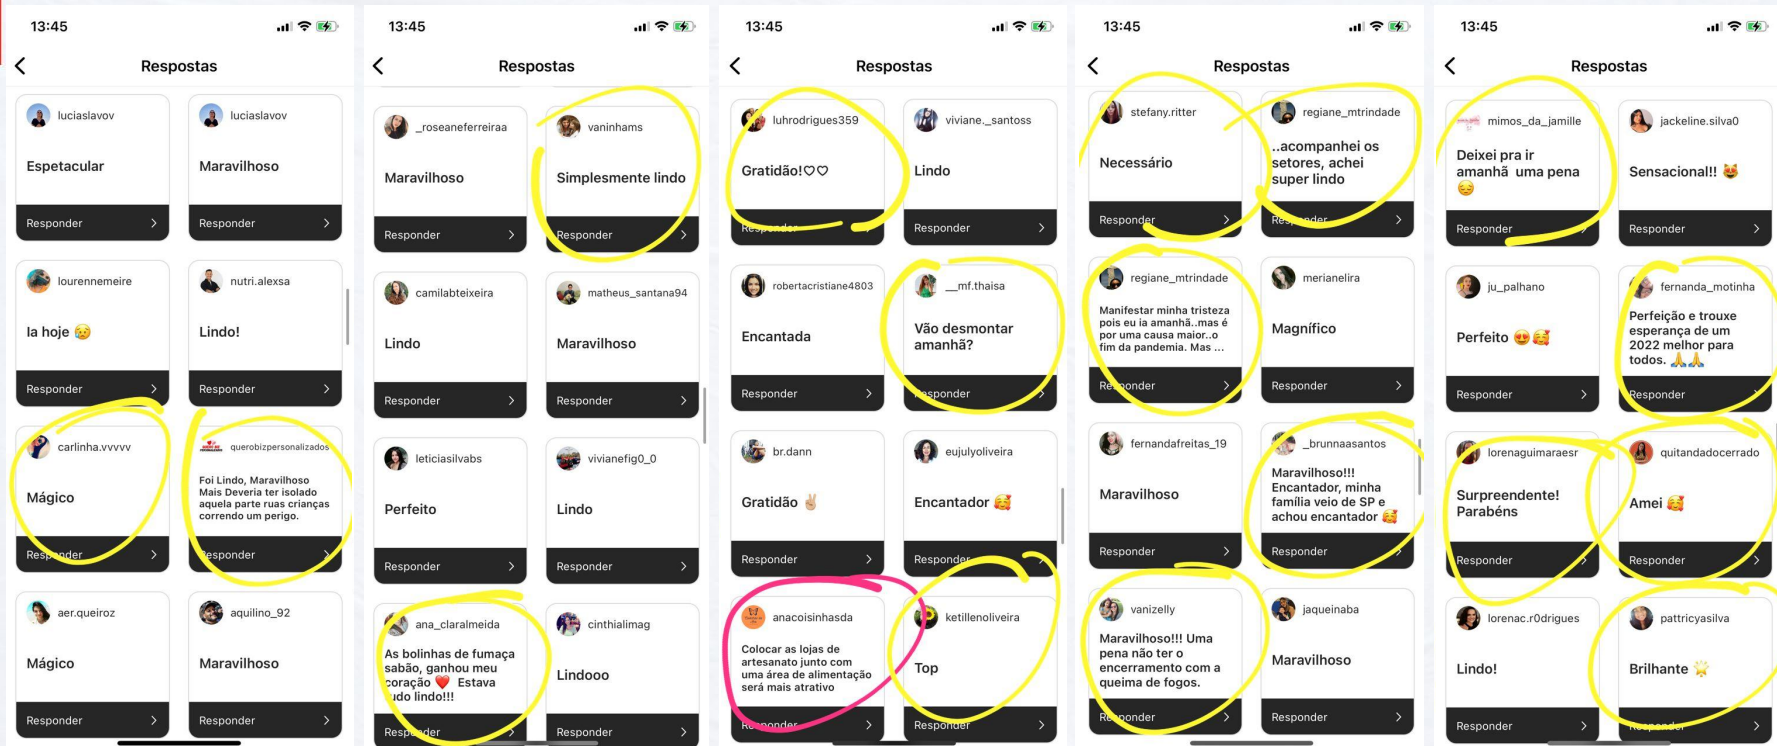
13:45

Respostas

luciaslavov
Espetacular
Responder

luciaslavov
Maravilhoso
Responder

lourennemeire
la hoje 😢
Responder

nutri.alexsa
Lindo!
Responder

carlinha.vvvvv
Mágico
Responder

querobizpersonalizados
Foi Lindo, Maravilhoso Mais Deveria ter isolado aquela parte ruas crianças correndo um perigo.
Responder

aer.queiroz
Mágico
Responder

aquilino_92
Maravilhoso
Responder

13:45

Respostas

_roseaneferreiraa
Maravilhoso
Responder

vaninhams
Simplesmente lindo
Responder

camilabteixeira
Lindo
Responder

matheus_santana94
Maravilhoso
Responder

leticiasilvabs
Perfeito
Responder

vivianefig0_0
Lindo
Responder

ana_claralmeida
As bolinhas de fumaça sabão, ganhou meu coração ❤️ Estava tudo lindo!!!
Responder

cinthialimag
Lindooo
Responder

13:45

Respostas

luhrodrigues359
Gratidão!♡♡
Responder

viviane._santoss
Lindo
Responder

robertacristiane4803
Encantada
Responder

__mf.thaisa
Vão desmontar amanhã?
Responder

br.dann
Gratidão ✌️
Responder

eujulyoliveira
Encantador 🥰
Responder

anacoisinhasda
Colocar as lojas de artesanato junto com uma área de alimentação será mais atrativo
Responder

ketillenoliveira
Top
Responder

13:45

Respostas

stefany.ritter
Necessário
Responder

regiane_mtrindade
..acompanhei os setores, achei super lindo
Responder

regiane_mtrindade
Manifestar minha tristeza pois eu ia amanhã..mas é por uma causa maior..o fim da pandemia. Mas ...
Responder

merianelira
Magnífico
Responder

fernandafreitas_19
Maravilhoso
Responder

_brunnaasantos
Maravilhoso!!! Encantador, minha família veio de SP e achou encantador 🥰
Responder

vanizelly
Maravilhoso!!! Uma pena não ter o encerramento com a queima de fogos.
Responder

jaqueinaba
Maravilhoso
Responder

13:45

Respostas

mimos_da_jamille
Deixei pra ir amanhã uma pena 😔
Responder

jackeline.silva0
Sensacional!! 😻
Responder

ju_palhano
Perfeito 😍🥰
Responder

fernanda_motinha
Perfeição e trouxe esperança de um 2022 melhor para todos. 🙏🙏
Responder

lorenaguimaraesr
Surpreendente! Parabéns
Responder

quitandadocerrado
Amei 🥰
Responder

lorenac.r0drigues
Lindo!
Responder

pattricyasilva
Brilhante 🌟
Responder